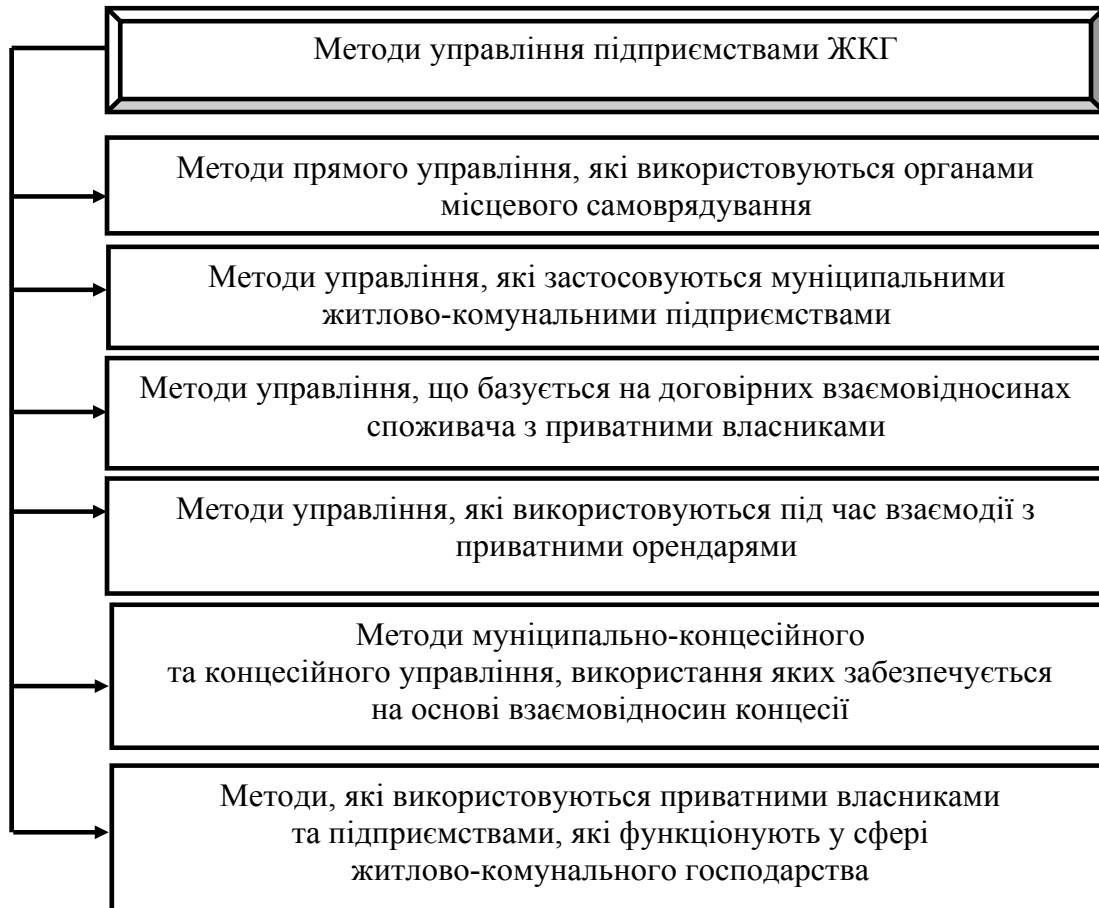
Методи управління підприємствами ЖКГ

Методи прямого управління, які використовуються органами місцевого самоврядування

Методи управління, які застосовуються муніципальними житлово-комунальними підприємствами

Методи управління, що базується на договірних взаємовідносинах споживача з приватними власниками

Методи управління, які використовуються під час взаємодії з приватними орендарями

Методи муніципально-концесійного та концесійного управління, використання яких забезпечується на основі взаємовідносин концесії

Методи, які використовуються приватними власниками та підприємствами, які функціонують у сфері житлово-комунального господарства